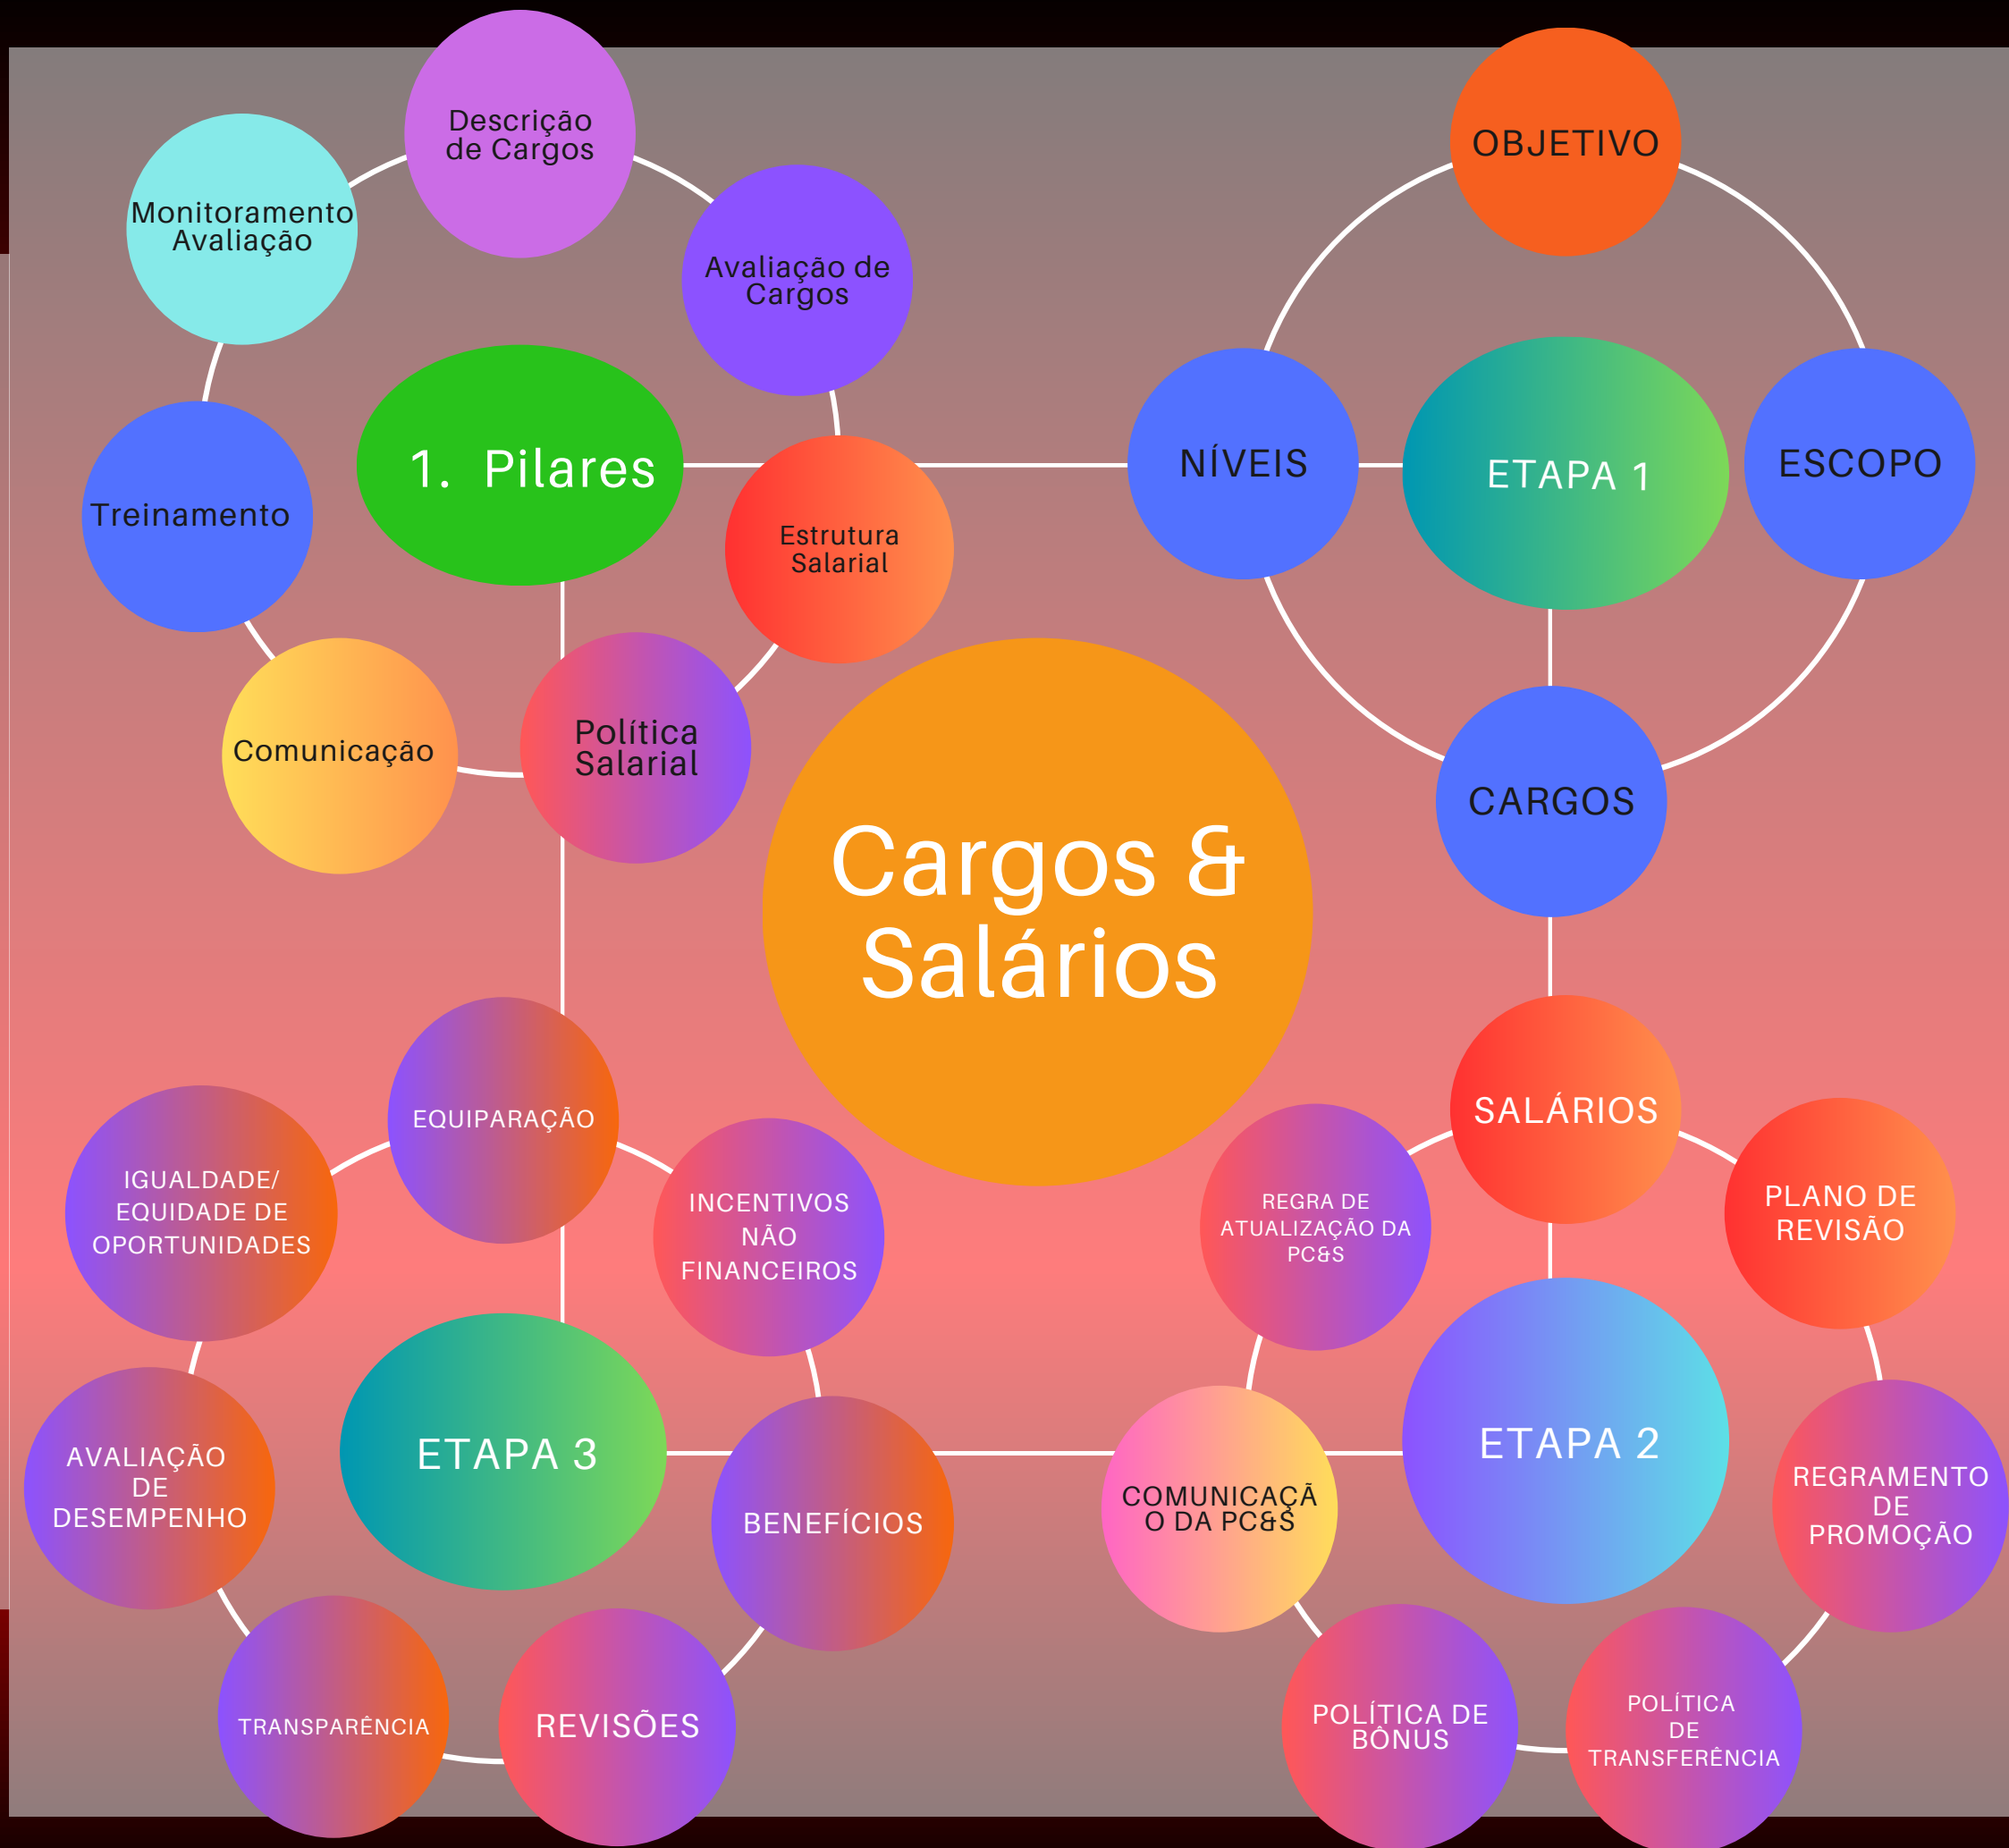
Descrição de Cargos

Monitoramento Avaliação

Avaliação de Cargos

1. Pilares

Treinamento

Estrutura Salarial

Comunicação

Política Salarial

OBJETIVO

NÍVEIS

ETAPA 1

ESCOPO

CARGOS

Cargos & Salários

EQUIPARAÇÃO

IGUALDADE/ EQUIDADE DE OPORTUNIDADES

INCENTIVOS NÃO FINANCEIROS

ETAPA 3

AVALIAÇÃO DE DESEMPENHO

BENEFÍCIOS

TRANSPARÊNCIA

REVISÕES

SALÁRIOS

REGRA DE ATUALIZAÇÃO DA PC&S

PLANO DE REVISÃO

ETAPA 2

COMUNICAÇÃ O DA PC&S

REGRAMENTO DE PROMOÇÃO

POLÍTICA DE BÔNUS

POLÍTICA DE TRANSFERÊNCIA